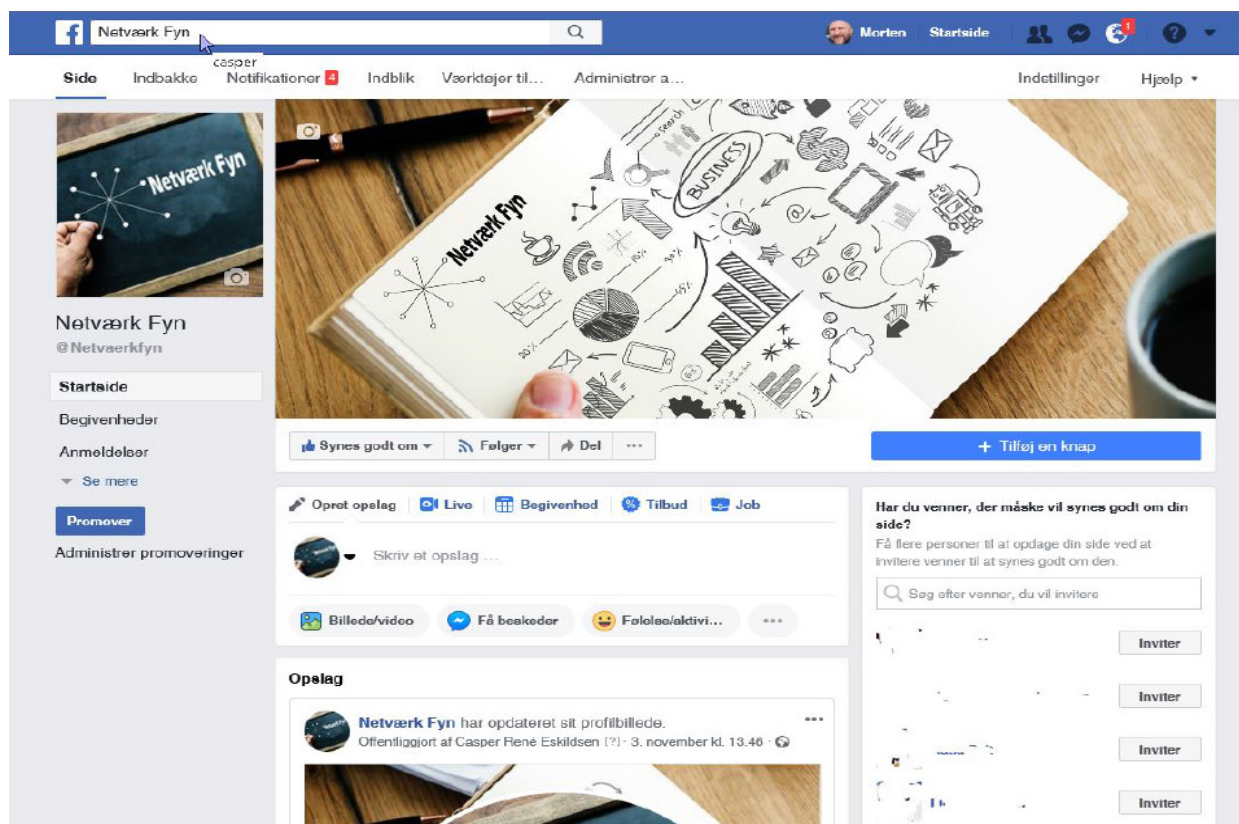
Netværk Fyn
casper
Morten Startside 1

Side Indbakke Notifikationer 4 Indblik Værktøjer til... Administrer a... Indstillinger Hjælp

Netværk Fyn

Netværk Fyn
BUSINESS
Search

Netværk Fyn
@Netvaerkfyn

Startside
Begivenheder
Anmeldelser
Se mere
Promover
Administrer promoveringer

Synes godt om Følger Del ···

+ Tilføj en knap

Opret opslag Live Begivenhed Tilbud Job

Skriv et opslag ...

Billede/video Få beskeder Følelse/aktivi... ···

Opslag

Netværk Fyn har opdateret sit profilbillede.
Offentliggjort af Casper René Eskildsen [?] · 3. november kl. 13.46 ·

Har du venner, der måske vil synes godt om din side?
Få flere personer til at opdage din side ved at invitere venner til at synes godt om den.

Søg efter venner, du vil invitere

Inviter
Inviter
Inviter
Inviter